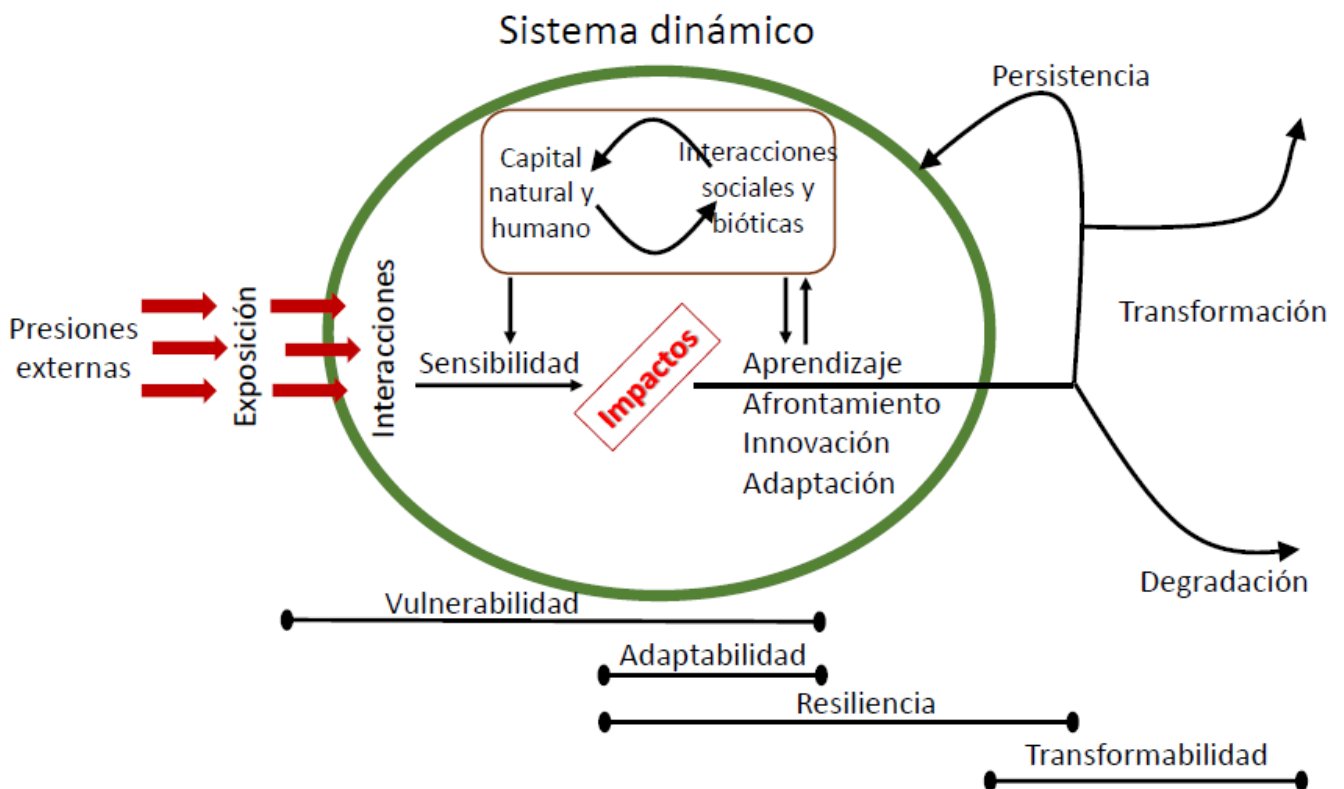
Sistema dinámico

Persistencia

Capital natural y humano

Interacciones sociales y bióticas

Transformación

Presiones externas

Exposición

Interacciones

Sensibilidad

Impactos

Aprendizaje
Afrontamiento
Innovación
Adaptación

Degradación

Vulnerabilidad

Adaptabilidad

Resiliencia

Transformabilidad